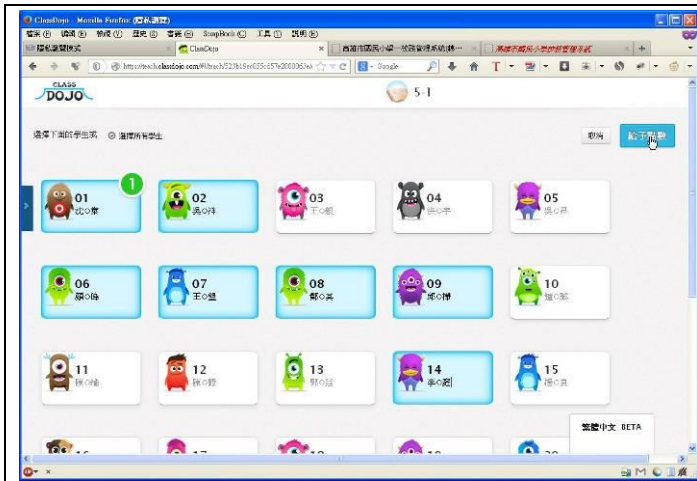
ClassDojo - Mozilla Firefox (隱私瀏覽)

檔案(F) 編輯(E) 檢視(V) 歷史(S) 書籤(B) ScrapBook(C) 工具(T) 說明(H)

隱私瀏覽模式

ClassDojo

https://teach.classdojo.com/#/launch/52b19e635c657e2000036

Google

CLASS DOJO

5-1

選擇下面的學生來 選擇所有學生

取消

給予點數

1

01 沈○瑋

02 吳○梓

03 王○凱

04 徐○宇

05 吳○昇

06 蔡○倫

07 王○璟

08 鄭○美

09 周○博

10 陳○蓁

11 陳○楨

12 陳○婷

13 郭○廷

14 李○庭

15 楊○真

繁體中文 BETA